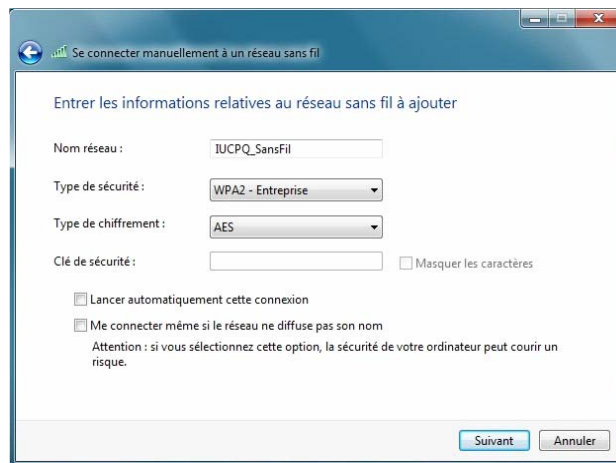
Se connecter manuellement à un réseau sans fil

Entrer les informations relatives au réseau sans fil à ajouter

Nom réseau : IUCPQ_SansFil

Type de sécurité : WPA2 - Entreprise

Type de chiffrement : AES

Clé de sécurité :

Masquer les caractères

Lancer automatiquement cette connexion

Me connecter même si le réseau ne diffuse pas son nom

Attention : si vous sélectionnez cette option, la sécurité de votre ordinateur peut courir un risque.

Suivant

Annuler